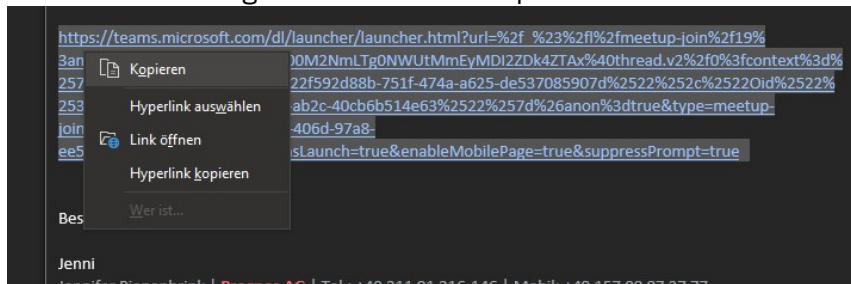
https://teams.microsoft.com/dl/launcher/launcher.html?url=%2f_%23%2fl%2fmeetup-join%2f19%
3an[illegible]00M2NmLTg0NWUtMmEyMDI2ZDk4ZTAx%40thread.v2%2f0%3fcontext%3d%
257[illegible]22f592d88b-751f-474a-a625-de537085907d%2522%252c%2522Oid%2522%
253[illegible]ab2c-40cb6b514e63%2522%257d%26anon%3dtrue&type=meetup-
join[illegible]-406d-97a8-
ee5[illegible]sLaunch=true&enableMobilePage=true&suppressPrompt=true

Kopieren
Hyperlink auswählen
Link öffnen
Hyperlink kopieren
Wer ist...

Bes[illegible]

Jenni
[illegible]